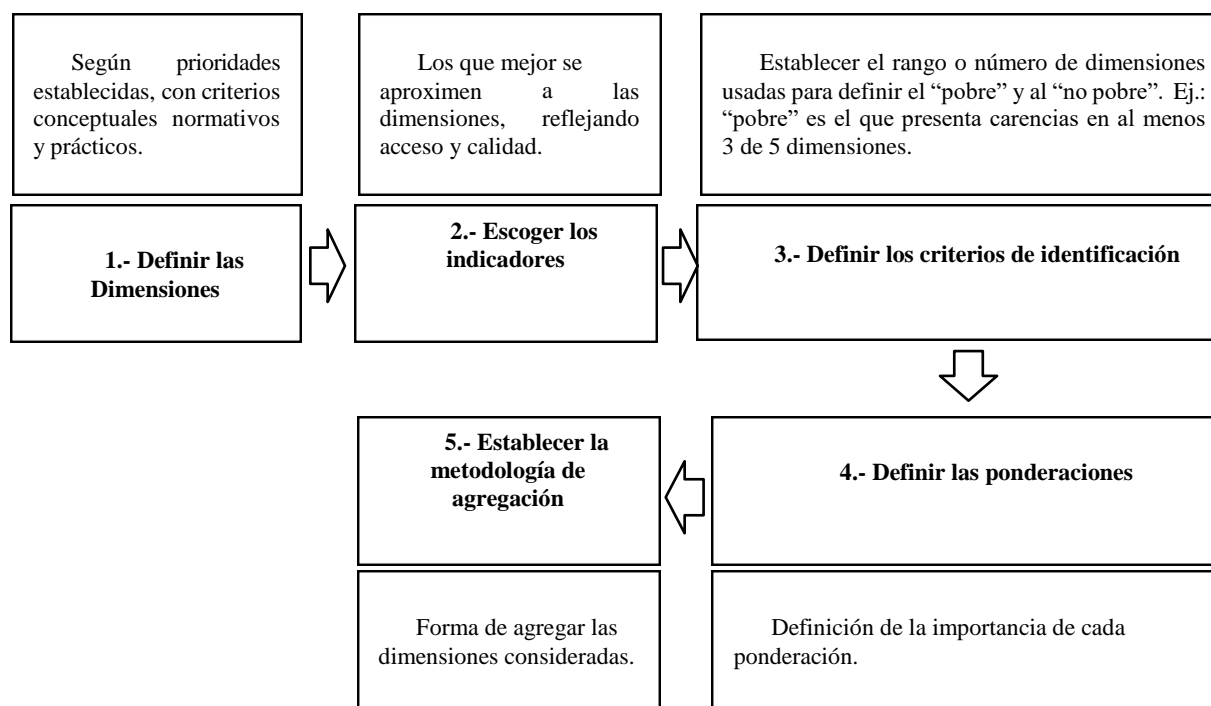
Según prioridades establecidas, con criterios conceptuales normativos y prácticos.

1.- Definir las Dimensiones

Los que mejor se aproximen a las dimensiones, reflejando acceso y calidad.

2.- Escoger los indicadores

Establecer el rango o número de dimensiones usadas para definir el "pobre" y al "no pobre". Ej.: "pobre" es el que presenta carencias en al menos 3 de 5 dimensiones.

3.- Definir los criterios de identificación

4.- Definir las ponderaciones

Definición de la importancia de cada ponderación.

5.- Establecer la metodología de agregación

Forma de agregar las dimensiones consideradas.